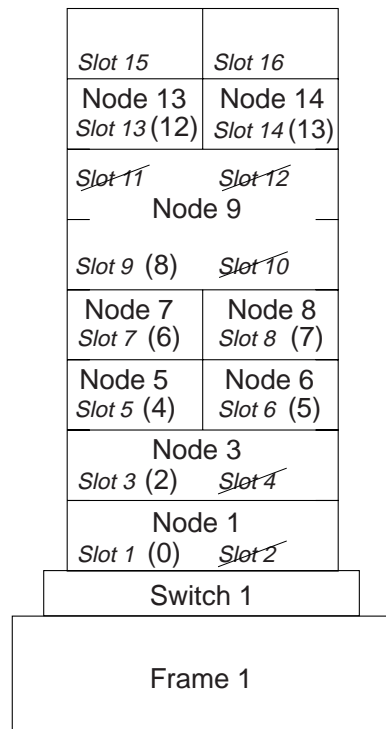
Slot 15 Slot 16

Node 13
Slot 13 (12)

Node 14
Slot 14 (13)

Slot 11 Slot 12

Node 9

Slot 9 (8) Slot 10

Node 7
Slot 7 (6)

Node 8
Slot 8 (7)

Node 5
Slot 5 (4)

Node 6
Slot 6 (5)

Node 3
Slot 3 (2) Slot 4

Node 1
Slot 1 (0) Slot 2

Switch 1

Frame 1